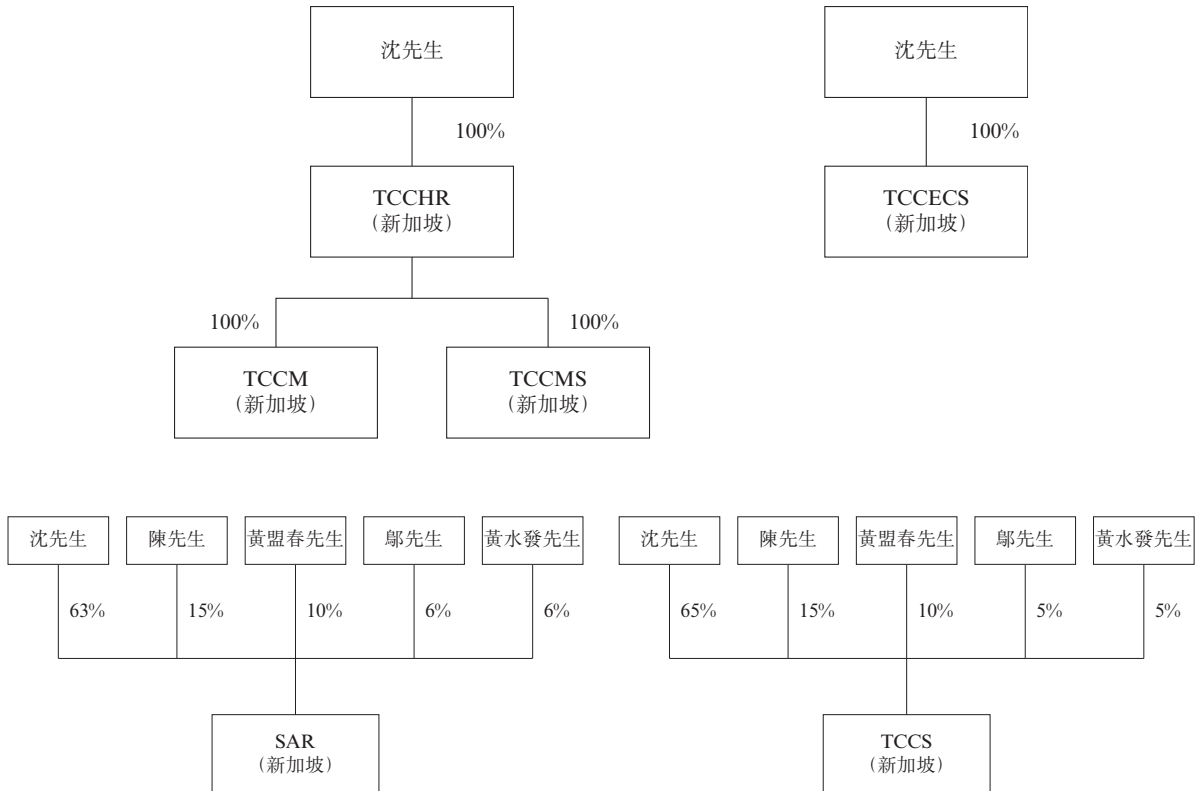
沈先生

100%

TCCHR
（新加坡）

100%

TCCM
（新加坡）

100%

TCCMS
（新加坡）

沈先生

100%

TCCECS
（新加坡）

沈先生 陳先生 黃盟春先生 鄔先生 黃水發先生

63% 15% 10% 6% 6%

SAR
（新加坡）

沈先生 陳先生 黃盟春先生 鄔先生 黃水發先生

65% 15% 10% 5% 5%

TCCS
（新加坡）